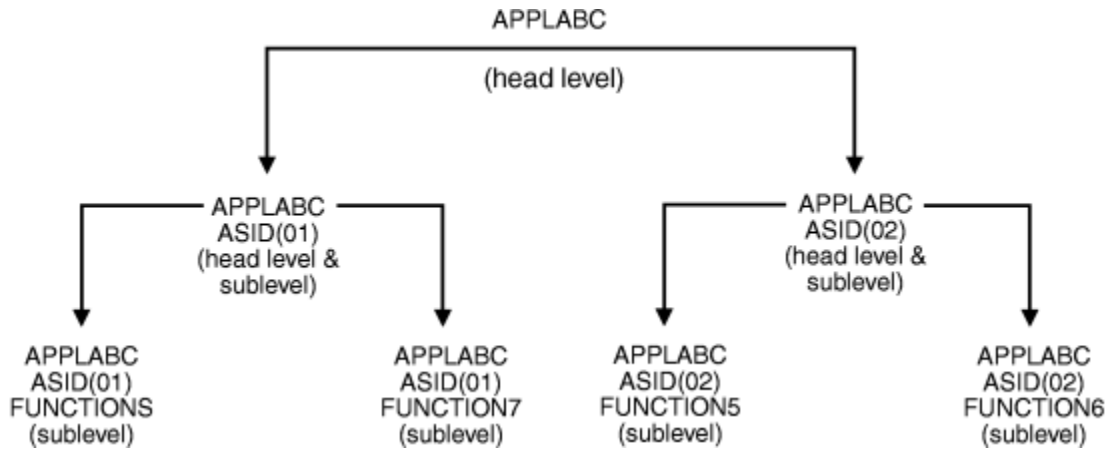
APPLABC

(head level)

APPLABC
ASID(01)
(head level &
sublevel)

APPLABC
ASID(02)
(head level &
sublevel)

APPLABC
ASID(01)
FUNCTIONS
(sublevel)

APPLABC
ASID(01)
FUNCTION7
(sublevel)

APPLABC
ASID(02)
FUNCTION5
(sublevel)

APPLABC
ASID(02)
FUNCTION6
(sublevel)